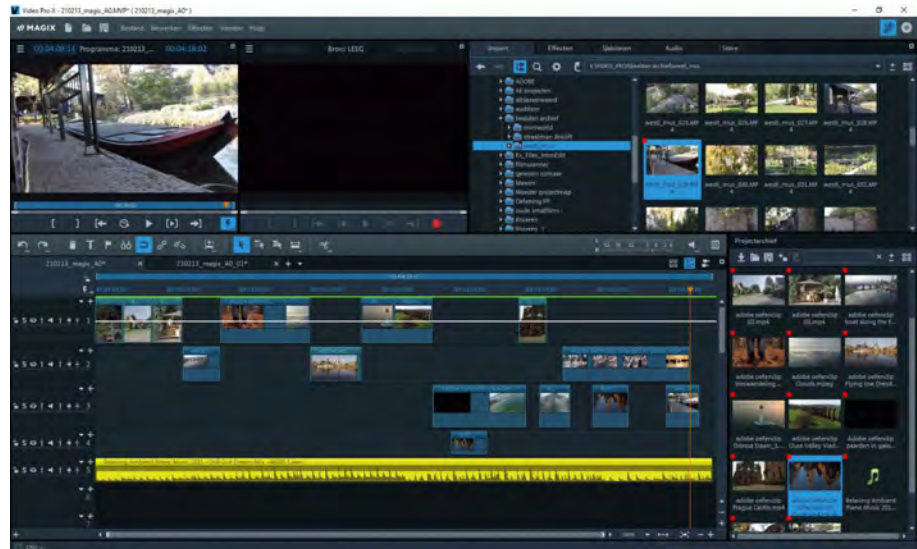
Video Pro X - 210213_magix_A0.MVP* ( 210213_magix_A0* )

MAGIX Bestand Bewerken Effecten Venster Help

00:04:08:14 Programma: 210213_... 00:04:18:02

Bron: LEEG

Import Effecten Sjablonen Audio Store

adobe
A4 projecten
afdelenswaard
audition
beelden archief
museum
westfriese museum
westfr_mus
Ex_Files_IntroEdit
filmpjes
gewoon camcorder
Marcel
Maxxer projectmap
Ontwerp PP
oude smartphone
Rovers

westi_mus_024.MP westi_mus_026.MP westi_mus_027.MP westi_mus_028.MP
westi_mus_029.MP westi_mus_030.MP westi_mus_031.MP westi_mus_032.MP

Projectarchief

210213_magix_A0* 210213_magix_A0_01*

adobe adobestock 02.mp4
adobe adobestock 03.mp4
adobe adobestock boat along the ...
adobe adobestock browsing...
adobe adobestock Clouds.mpeg
adobe adobestock Flying low (trend...
adobe adobestock Orbital Dawn...
adobe adobestock Ouas Valley Vod...
Adobe adobestock garden in spa...
adobe adobestock Prague Castle.mp4
Relaxing Ambient Piano Music 201...

1
2
3
4
5
6
7